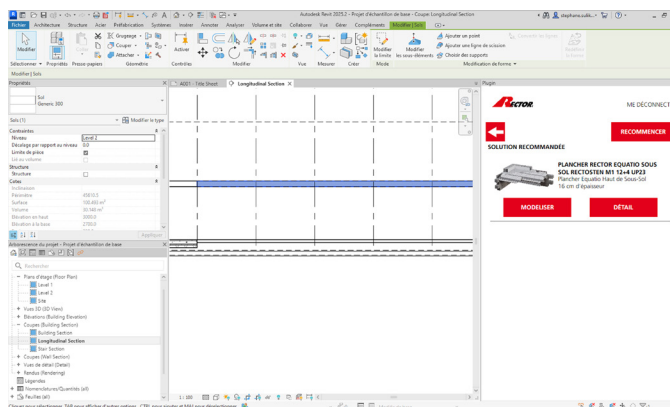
Autodesk Revit 2025.2 - Projet d'échantillon de base - Coupe: Longitudinal Section

stephane.subt...

Fichier Architecture Structure Acier Préfabrication Systèmes Insérer Annoter Analyser Volume et site Collaborer Vue Gérer Compléments Modifier | Sols

Modifier

Sélectionner ▾ Propriétés Presse-papiers Géométrie Contrôles Modifier Vue Mesurer Créer Mode Modification de forme ▾

Groupage ▾ Couper ▾ Attacher ▾ Activer Modifier la limite Modifier les sous-éléments Ajouter un point Ajouter une ligne de scission Choisir des supports

Modifier | Sols

Propriétés

Sol
Generic 300

Sols (1) Modifier le type

Contraintes
Niveau Level 2
Décalage par rapport au niveau 0.0
Limites de pièce
Lié au volume
Structure
Structure
Cotes
Inclinaison
Périmètre 45810.0
Surface 100.482 m²
Volume 30.145 m³
Elévation en haut 3000.0
Elévation à la base 2700.0

Appliquer

Arborescence du projet - Projet d'échantillon de base

Rechercher

Plans d'étage (Floor Plan)
Level 1
Level 2
Site
Vues 3D (3D View)
Elévations (Building Elevation)
Coupes (Building Section)
Building Section
Longitudinal Section
Stair Section
Coupes (Wall Section)
Vues de détail (Detail)
Rendus (Rendering)
Légendes
Nomenclatures/Quantités (all)
Feuilles (all)

A001 - Title Sheet Longitudinal Section

Plugin

RECTOR

ME DÉCONNECTER

RECOMMENCER

SOLUTION RECOMMANDÉE

PLANCHER RECTOR EQUATIO SOUS SOL RECTOSTEN M1 12+4 UP23
Plancher Equatio Haut de Sous-Sol
16 cm d'épaisseur

MODÉLISER

DÉTAIL

1 : 100

Cliquez pour sélectionner, TAB pour afficher d'autres options, CTRL pour ajouter et MAJ pour désélectionner.